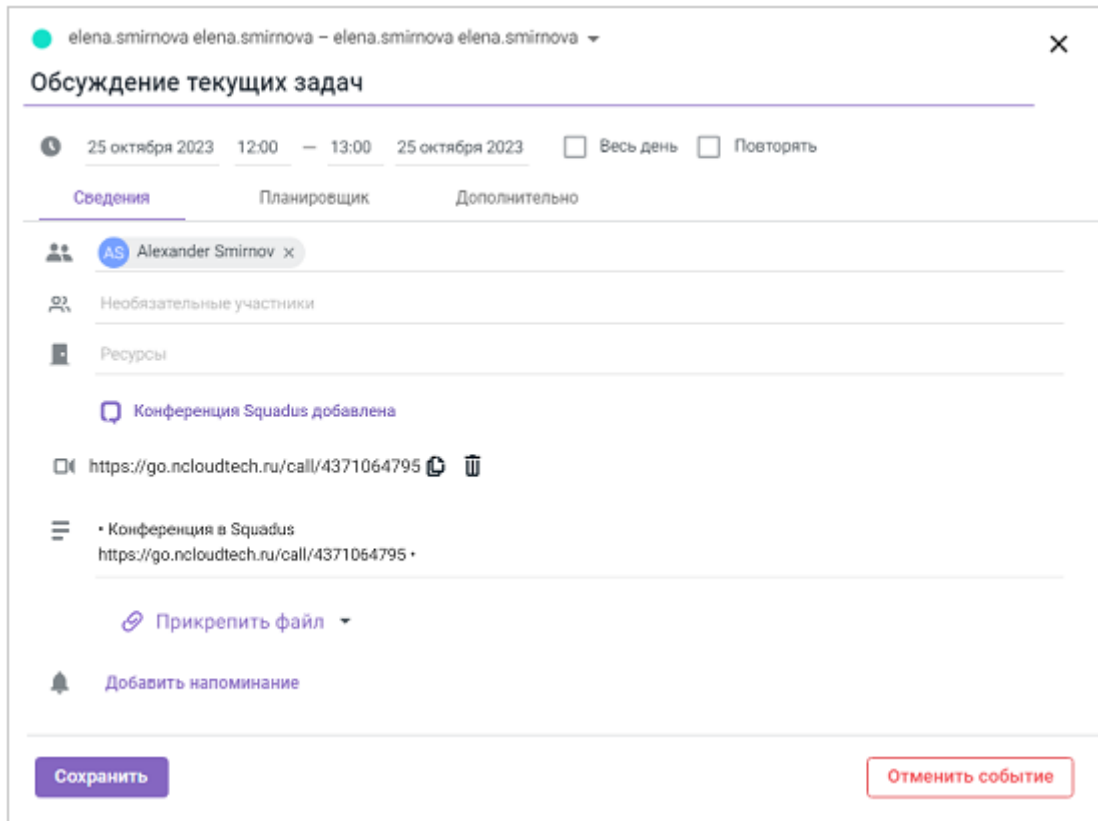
elena.smirnova elena.smirnova – elena.smirnova elena.smirnova

Обсуждение текущих задач

25 октября 2023 12:00 — 13:00 25 октября 2023 Весь день Повторять

Сведения Планировщик Дополнительно

AS Alexander Smirnov ×

Необязательные участники

Ресурсы

Конференция Squadus добавлена

https://go.ncloudtech.ru/call/4371064795

• Конференция в Squadus
https://go.ncloudtech.ru/call/4371064795 •

Прикрепить файл

Добавить напоминание

Сохранить

Отменить событие